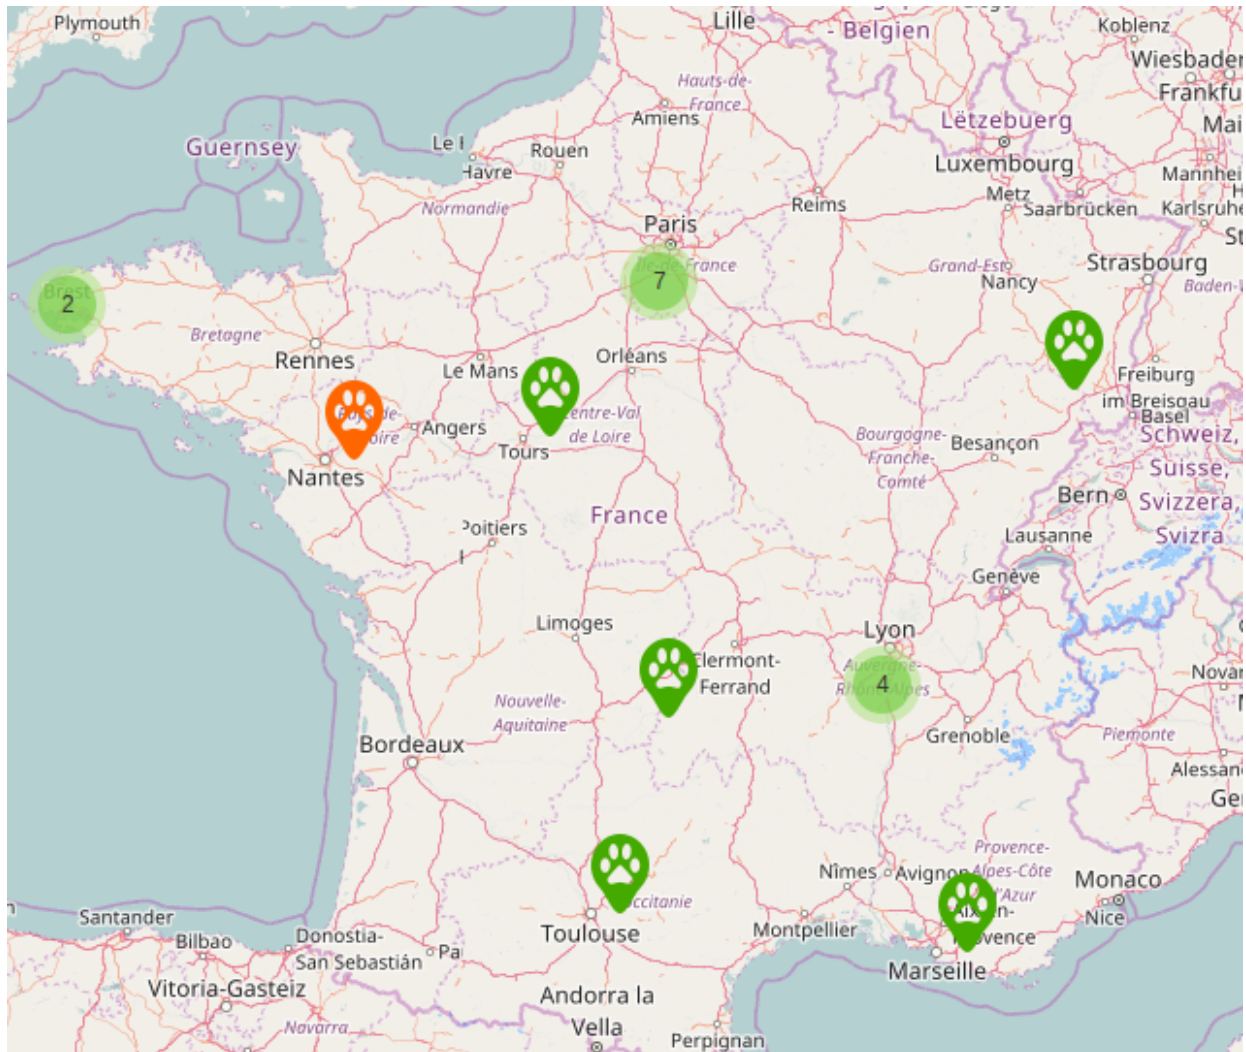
Plymouth
Lille
Belgien
Koblenz
Wiesbaden
Frankfu
Mai
Hauts-de-France
Amiens
Lëtzebuerg
Luxembourg
Mannhei
Guernsey
Le Havre
Rouen
Reims
Metz
Saarbrücken
Karlsruhe
Normandie
Paris
Île-de-France
7
Grand-Est
Nancy
Strasbourg
Baden-
Brest
2
Bretagne
Rennes
Le Mans
Orléans
Freiburg im Breisgau
Basel
Pays-de-la-Loire
Angers
Centre-Val de Loire
Tours
Bourgogne-Franche-Comté
Besançon
Schweiz,
Suisse,
Svizzera,
Svizra
Nantes
France
Bern
Poitiers
Lausanne
Genève
Limoges
Lyon
Clermont-Ferrand
Auvergne-Rhône-Alpes
4
Nouvelle-Aquitaine
Novar
Bordeaux
Grenoble
Piemonte
Alessan
Ge
Provence-Alpes-Côte d'Azur
Nîmes
Avignon
Monaco
Occitanie
Aix-en-Provence
Nice
Santander
Bilbao
Donostia-San Sebastián
Pa
Toulouse
Montpellier
Marseille
Vitoria-Gasteiz
Andorra la Vella
Navarra
Perpignan